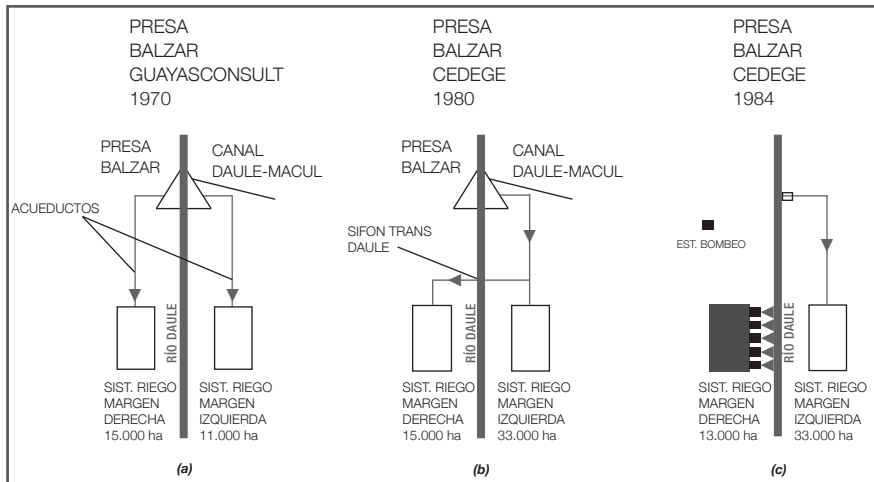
PRESA
BALZAR
GUAYASCONSULT
1970

PRESA
BALZAR

CANAL
DAULE-MACUL

ACUEDUCTOS

RÍO DAULE

SIST. RIEGO
MARGEN
DERECHA
15.000 ha

SIST. RIEGO
MARGEN
IZQUIERDA
11.000 ha

(a)

PRESA
BALZAR
CEDEGE
1980

PRESA
BALZAR

CANAL
DAULE-MACUL

SIFON TRANS
DAULE

RÍO DAULE

SIST. RIEGO
MARGEN
DERECHA
15.000 ha

SIST. RIEGO
MARGEN
IZQUIERDA
33.000 ha

(b)

PRESA
BALZAR
CEDEGE
1984

EST. BOMBEO

RÍO DAULE

SIST. RIEGO
MARGEN
DERECHA
13.000 ha

SIST. RIEGO
MARGEN
IZQUIERDA
33.000 ha

(c)